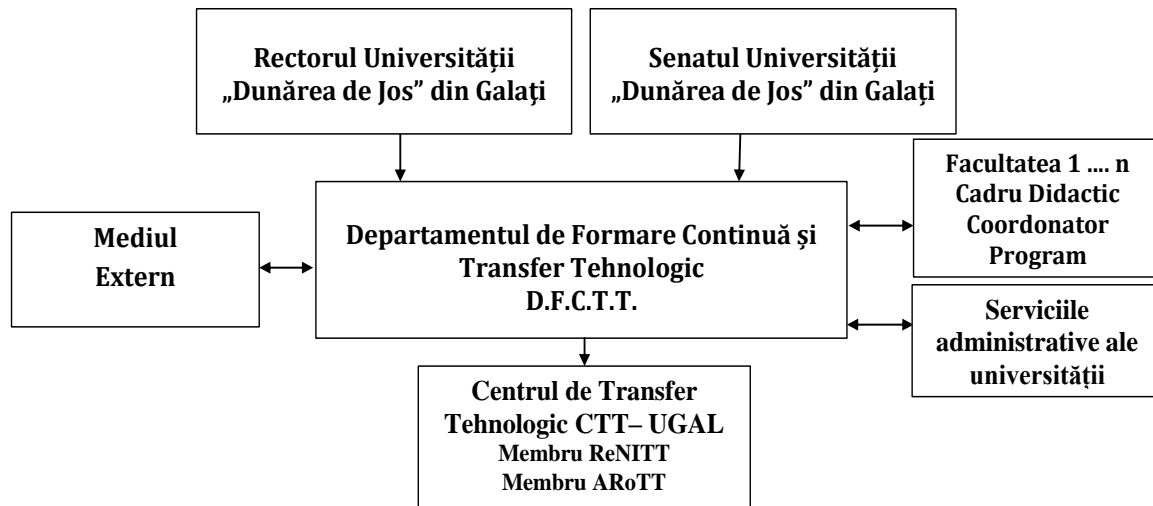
Rectorul Universității „Dunărea de Jos” din Galați

Senatul Universității „Dunărea de Jos” din Galați

Mediul Extern

Departamentul de Formare Continuă și Transfer Tehnologic D.F.C.T.T.

Facultatea 1 …. n Cadru Didactic Coordonator Program

Serviciile administrative ale universității

Centrul de Transfer Tehnologic CTT– UGAL
Membru ReNITT
Membru ARoTT